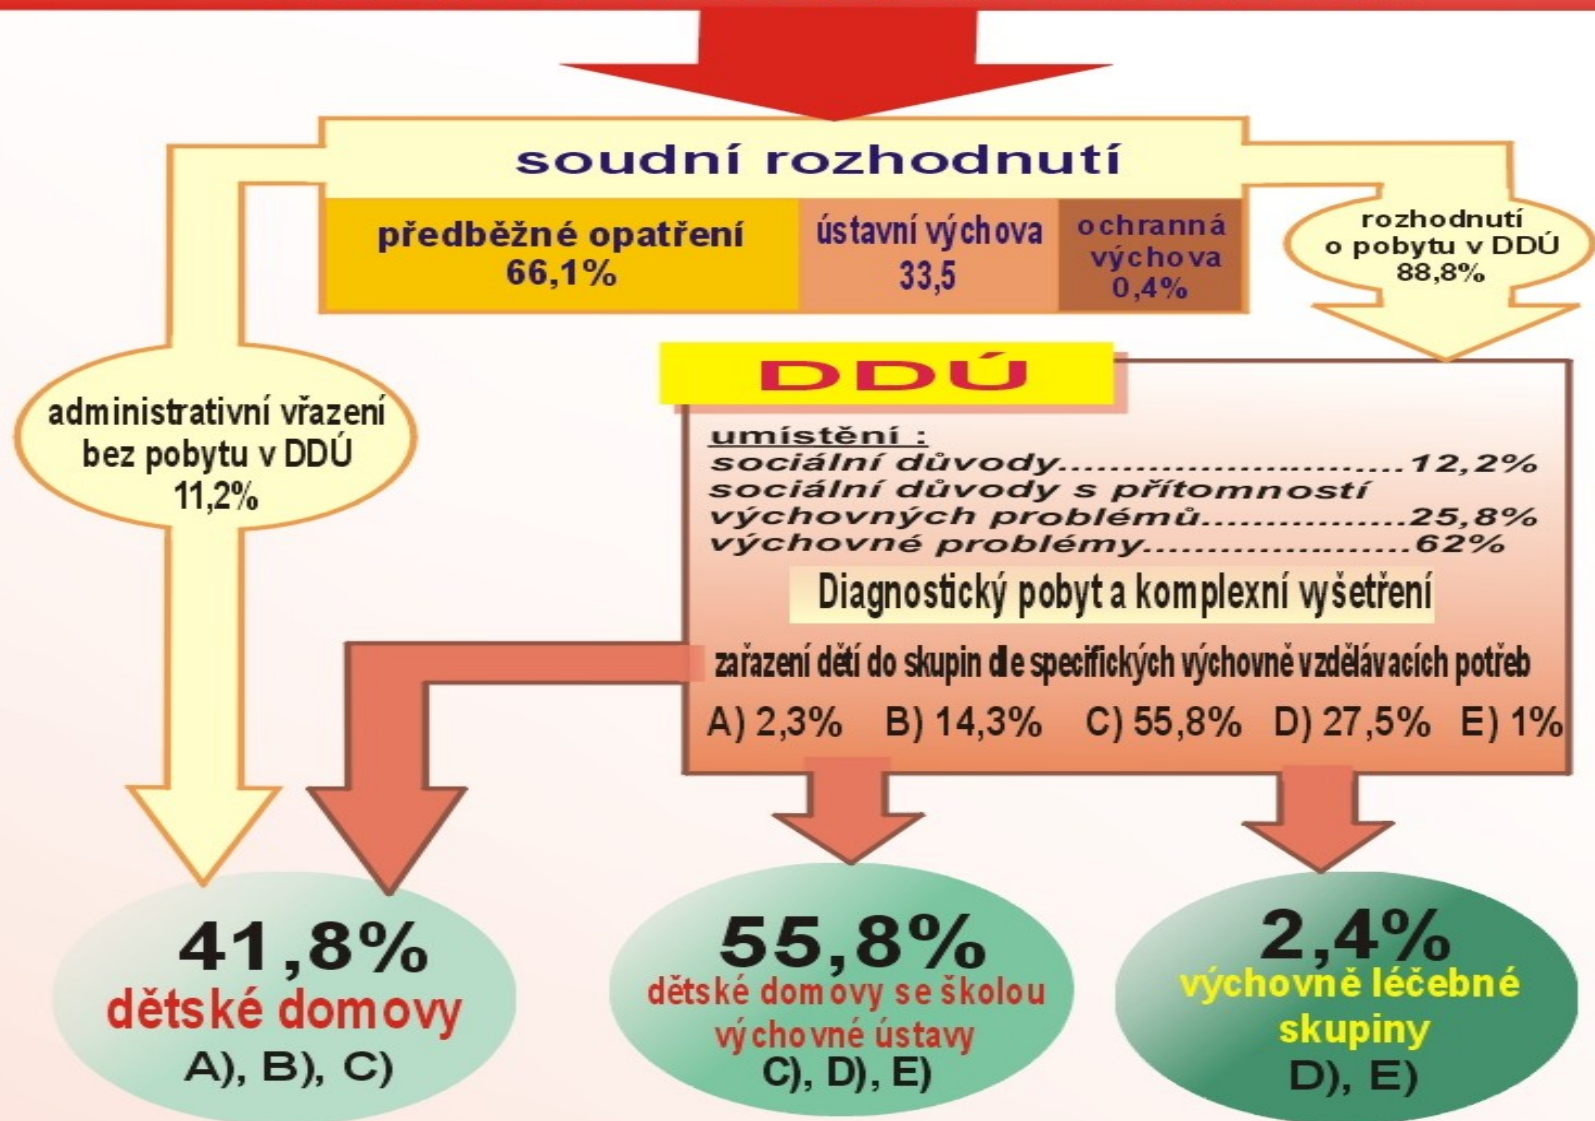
soudní rozhodnutí

předběžné opatření
66,1%

ústavní výchova
33,5

ochranná výchova
0,4%

rozhodnutí o pobytu v DDÚ
88,8%

administrativní vřazení bez pobytu v DDÚ
11,2%

DDÚ

umístění :
sociální důvody............................12,2%
sociální důvody s přítomností výchovných problémů................25,8%
výchovné problémy......................62%

Diagnostický pobyt a komplexní vyšetření

zařazení dětí do skupin dle specifických výchovně vzdělávacích potřeb

A) 2,3% B) 14,3% C) 55,8% D) 27,5% E) 1%

41,8%
dětské domovy
A), B), C)

55,8%
dětské domovy se školou
výchovné ústavy
C), D), E)

2,4%
výchovně léčebné skupiny
D), E)